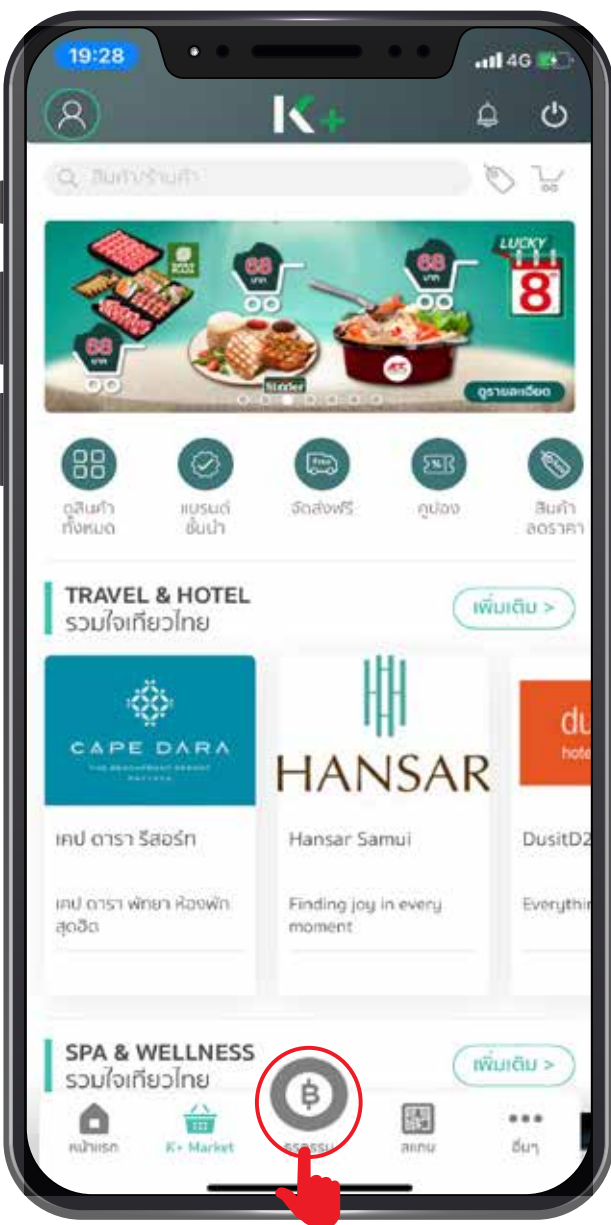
19:28
4G

K+

สินค้า/ร้านค้า

LUCKY
8

68 บาท

68 บาท

68 บาท

Sizzler

ดูรายละเอียด

ดูสินค้าทั้งหมด

แบรนด์ชั้นนำ

จัดส่งฟรี

คูปอง

สินค้าลดราคา

TRAVEL & HOTEL
รวมใจเที่ยวไทย

เพิ่มเติม >

CAPE DARA
THE BEACHFRONT RESORT PATTAYA

เคป ดารา รีสอร์ท

เคป ดารา พัทยา ห้องพักสุดฮิต

HANSAR

Hansar Samui

Finding joy in every moment

du
hote

DusitD2

Everythin

SPA & WELLNESS
รวมใจเที่ยวไทย

เพิ่มเติม >

หน้าแรก

K+ Market

ธุรกรรม

สแกน

อื่นๆ